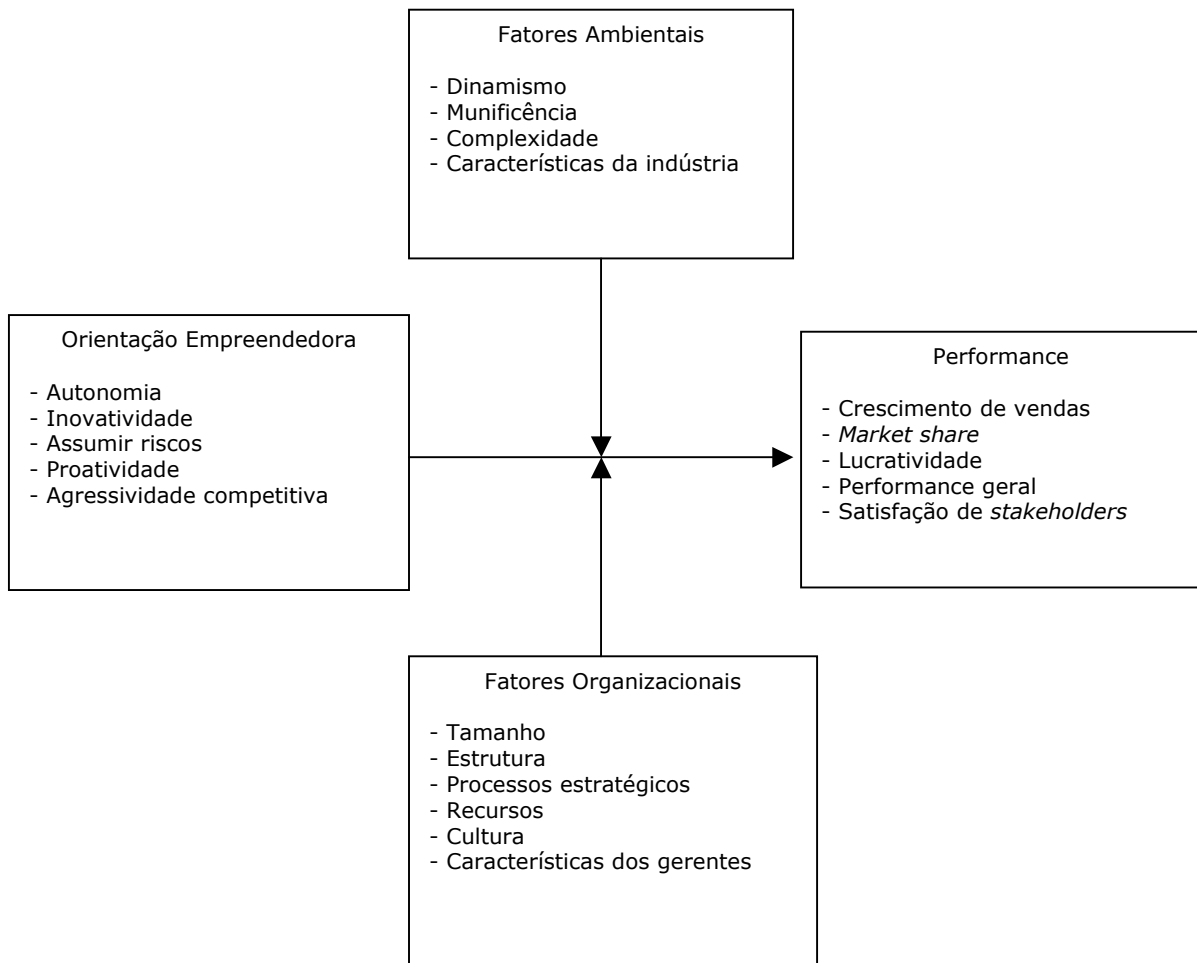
Fatores Ambientais

- Dinamismo
- Munificência
- Complexidade
- Características da indústria

Orientação Empreendedora

- Autonomia
- Inovatividade
- Assumir riscos
- Proatividade
- Agressividade competitiva

Performance

- Crescimento de vendas
- Market share
- Lucratividade
- Performance geral
- Satisfação de stakeholders

Fatores Organizacionais

- Tamanho
- Estrutura
- Processos estratégicos
- Recursos
- Cultura
- Características dos gerentes